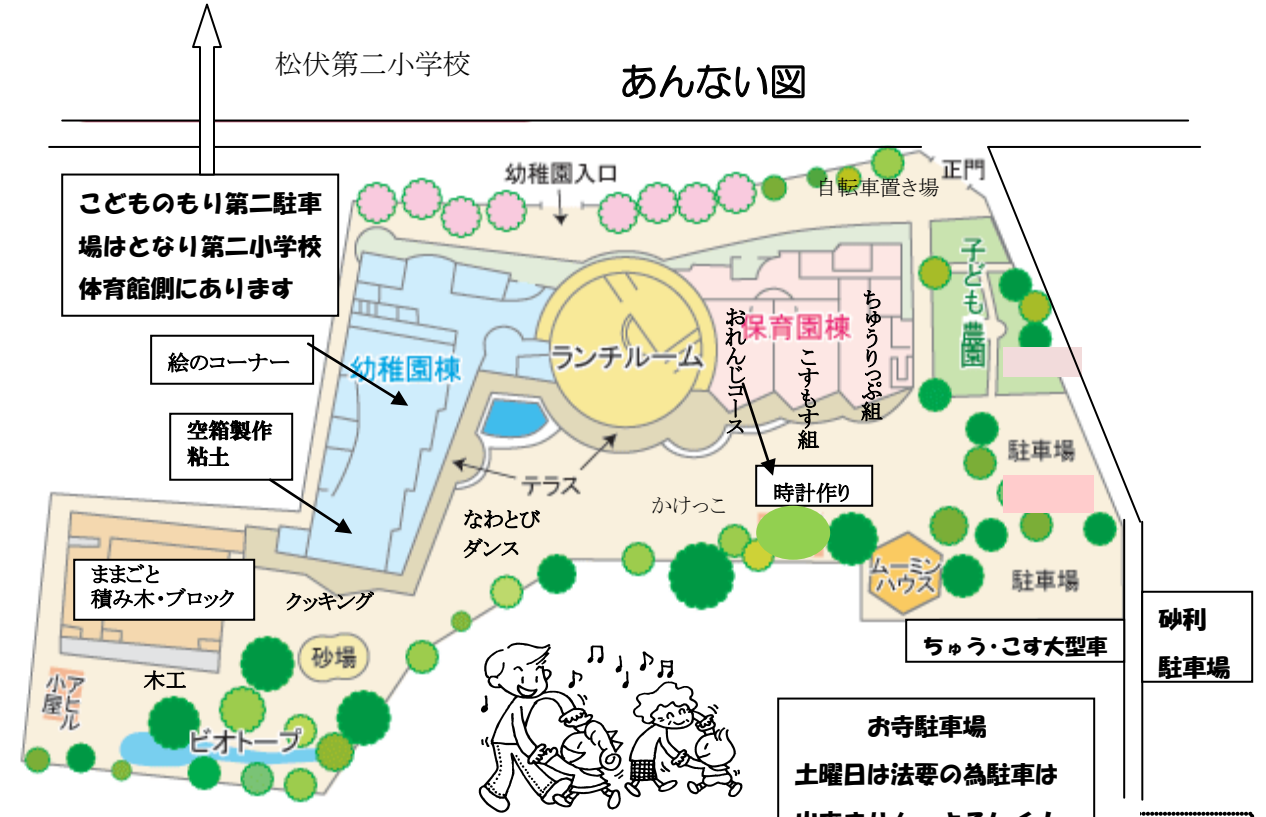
松伏第二小学校

あんない図

こどものもり第二駐車場はとなり第二小学校体育館側にあります

幼稚園入口

自転車置き場

正門

子ども農園

絵のコーナー

幼稚園棟

ランチルーム

保育園棟

おれんじコース

こすもす組

ちゅうりっぷ組

空箱製作
粘土

テラス

駐車場

時計作り

かけっこ

なわとび
ダンス

ままごと
積み木・ブロック

クッキング

ムーミンハウス

駐車場

ちゅう・こす大型車

砂利
駐車場

砂場

木工

アヒル小屋

ビオトープ

お寺駐車場

土曜日は法要の為駐車は

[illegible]